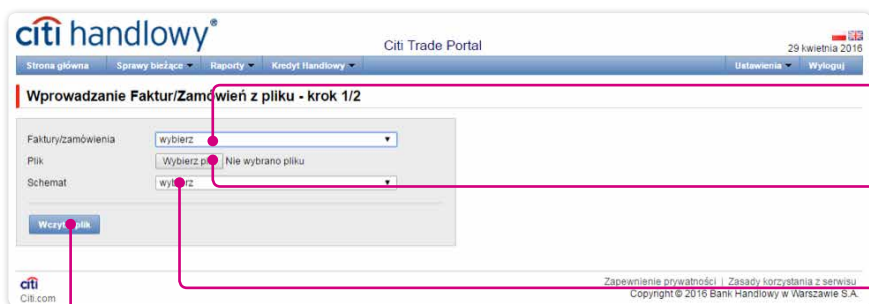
citi handlowy®

Citi Trade Portal

29 kwietnia 2016

Strona główna | Sprawy bieżące | Raporty | Kredyt Handlowy | Ustawienia | Wyloguj

Wprowadzanie Faktur/Zamówień z pliku - krok 1/2

Faktury/zamówienia | wybierz
Plik | Wybierz plik | Nie wybrano pliku
Schemat | wybierz

Wczytaj plik

citi
Citi.com

Zapewnienie prywatności | Zasady korzystania z serwisu
Copyright © 2016 Bank Handlowy w Warszawie S.A.